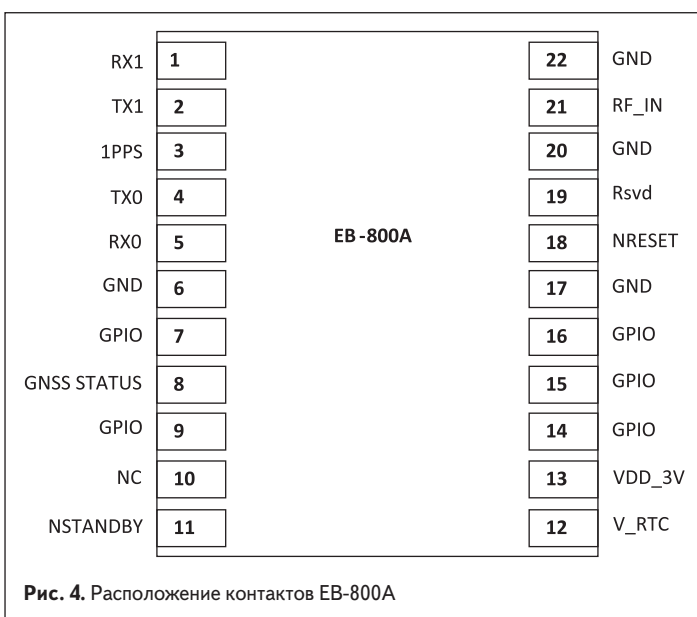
RX1 1
TX1 2
1PPS 3
TX0 4
RX0 5
GND 6
GPIO 7
GNSS STATUS 8
GPIO 9
NC 10
NSTANDBY 11

EB-800A

22 GND
21 RF_IN
20 GND
19 Rsvd
18 NRESET
17 GND
16 GPIO
15 GPIO
14 GPIO
13 VDD_3V
12 V_RTC

**Рис. 4.** Расположение контактов EB-800A